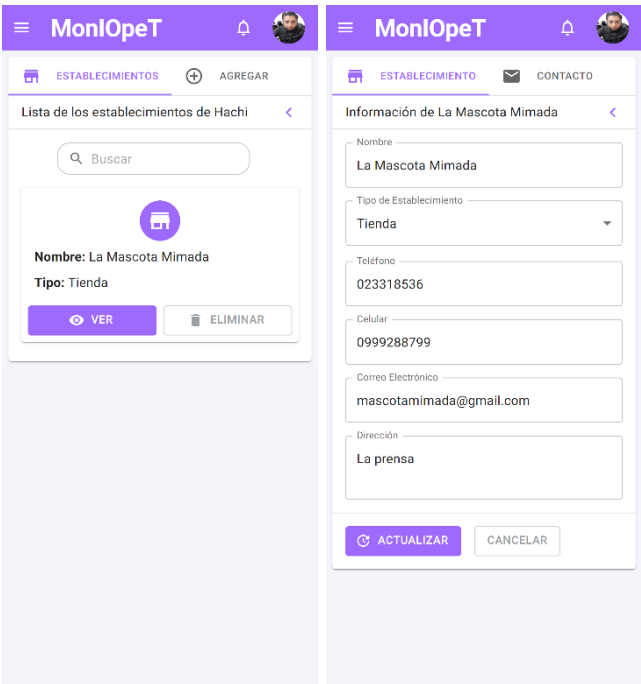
MonIOpeT

ESTABLECIMIENTOS

AGREGAR

Lista de los establecimientos de Hachi

Buscar

Nombre: La Mascota Mimada

Tipo: Tienda

VER

ELIMINAR

MonIOpeT

ESTABLECIMIENTO

CONTACTO

Información de La Mascota Mimada

Nombre
La Mascota Mimada

Tipo de Establecimiento
Tienda

Teléfono
023318536

Celular
0999288799

Correo Electrónico
mascotamimada@gmail.com

Dirección
La prensa

ACTUALIZAR

CANCELAR